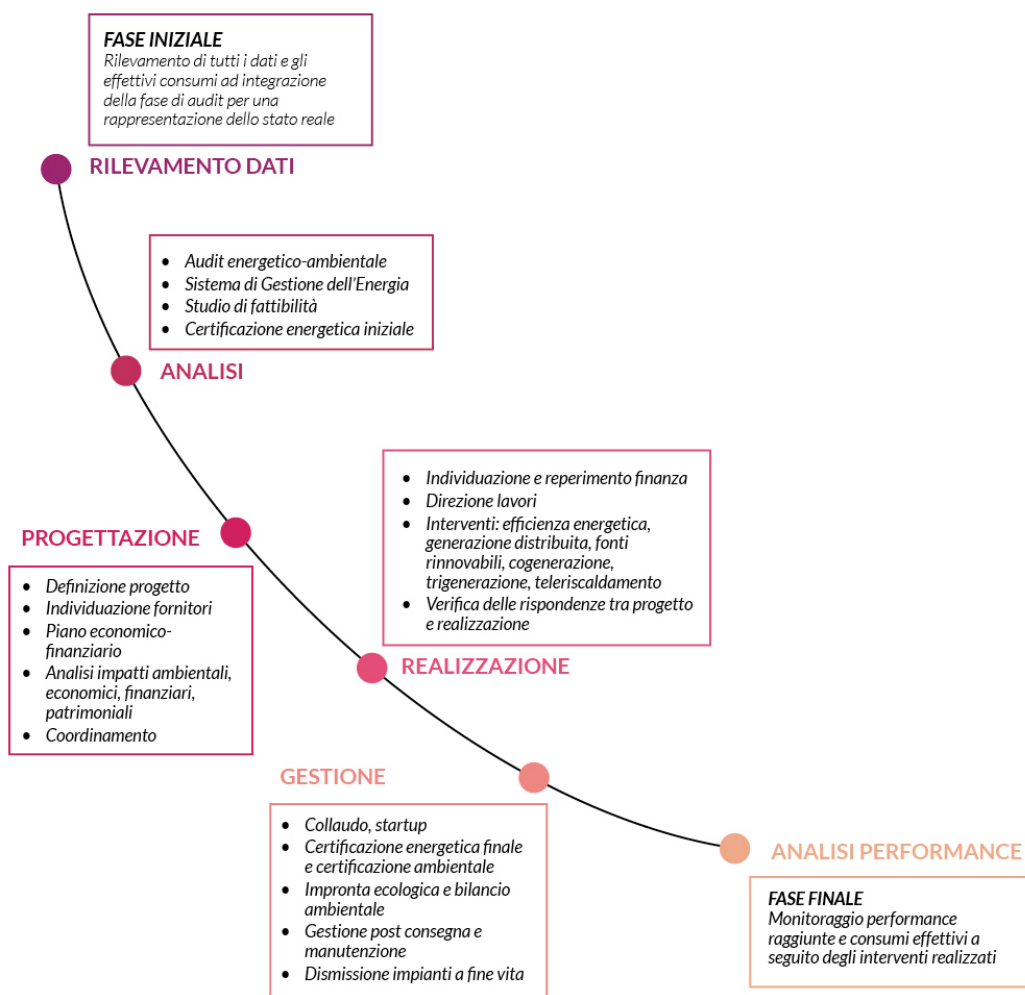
FASE INIZIALE
Rilevamento di tutti i dati e gli effettivi consumi ad integrazione della fase di audit per una rappresentazione dello stato reale

RILEVAMENTO DATI

- Audit energetico-ambientale
- Sistema di Gestione dell'Energia
- Studio di fattibilità
- Certificazione energetica iniziale

ANALISI

- Individuazione e reperimento finanza
- Direzione lavori
- Interventi: efficienza energetica, generazione distribuita, fonti rinnovabili, cogenerazione, trigenerazione, teleriscaldamento
- Verifica delle rispondenze tra progetto e realizzazione

PROGETTAZIONE

- Definizione progetto
- Individuazione fornitori
- Piano economico-finanziario
- Analisi impatti ambientali, economici, finanziari, patrimoniali
- Coordinamento

REALIZZAZIONE

GESTIONE

- Collaudo, startup
- Certificazione energetica finale e certificazione ambientale
- Impronta ecologica e bilancio ambientale
- Gestione post consegna e manutenzione
- Dismissione impianti a fine vita

ANALISI PERFORMANCE

FASE FINALE
Monitoraggio performance raggiunte e consumi effettivi a seguito degli interventi realizzati